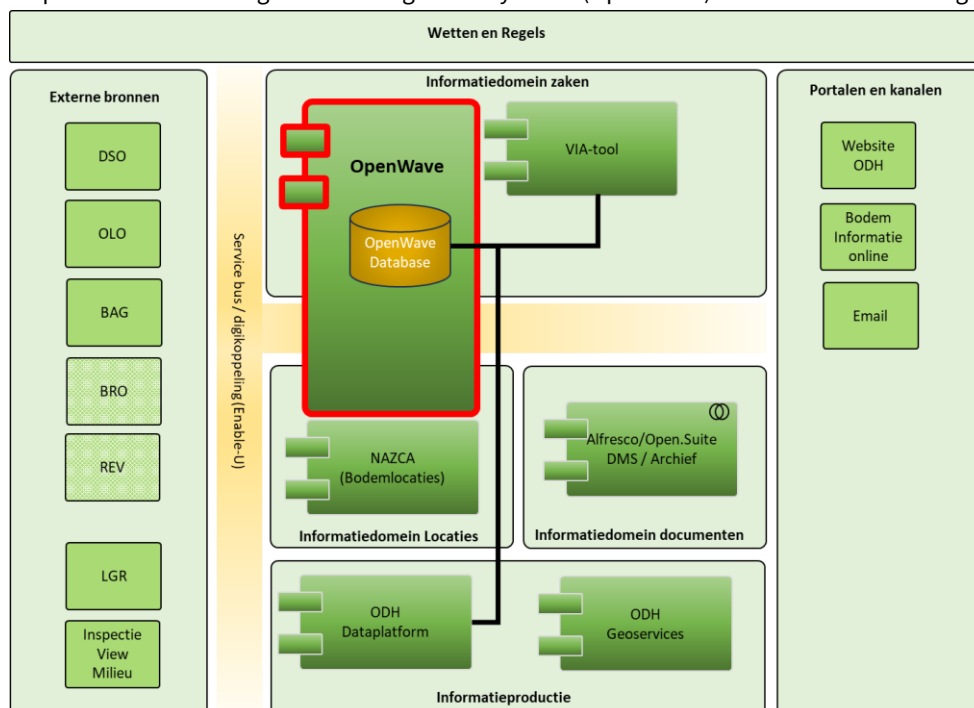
Wetten en Regels

Externe bronnen

DSO

OLO

BAG

BRO

REV

LGR

Inspectie View Milieu

Service bus / digikoppeling (Enable-U)

Informatiedomein zaken

OpenWave

OpenWave Database

VIA-tool

NAZCA (Bodemlocaties)

Informatiedomein Locaties

Alfresco/Open.Suite DMS / Archief

Informatiedomein documenten

ODH Dataplatform

ODH Geoservices

Informatieproductie

Portalen en kanalen

Website ODH

Bodem Informatie online

Email